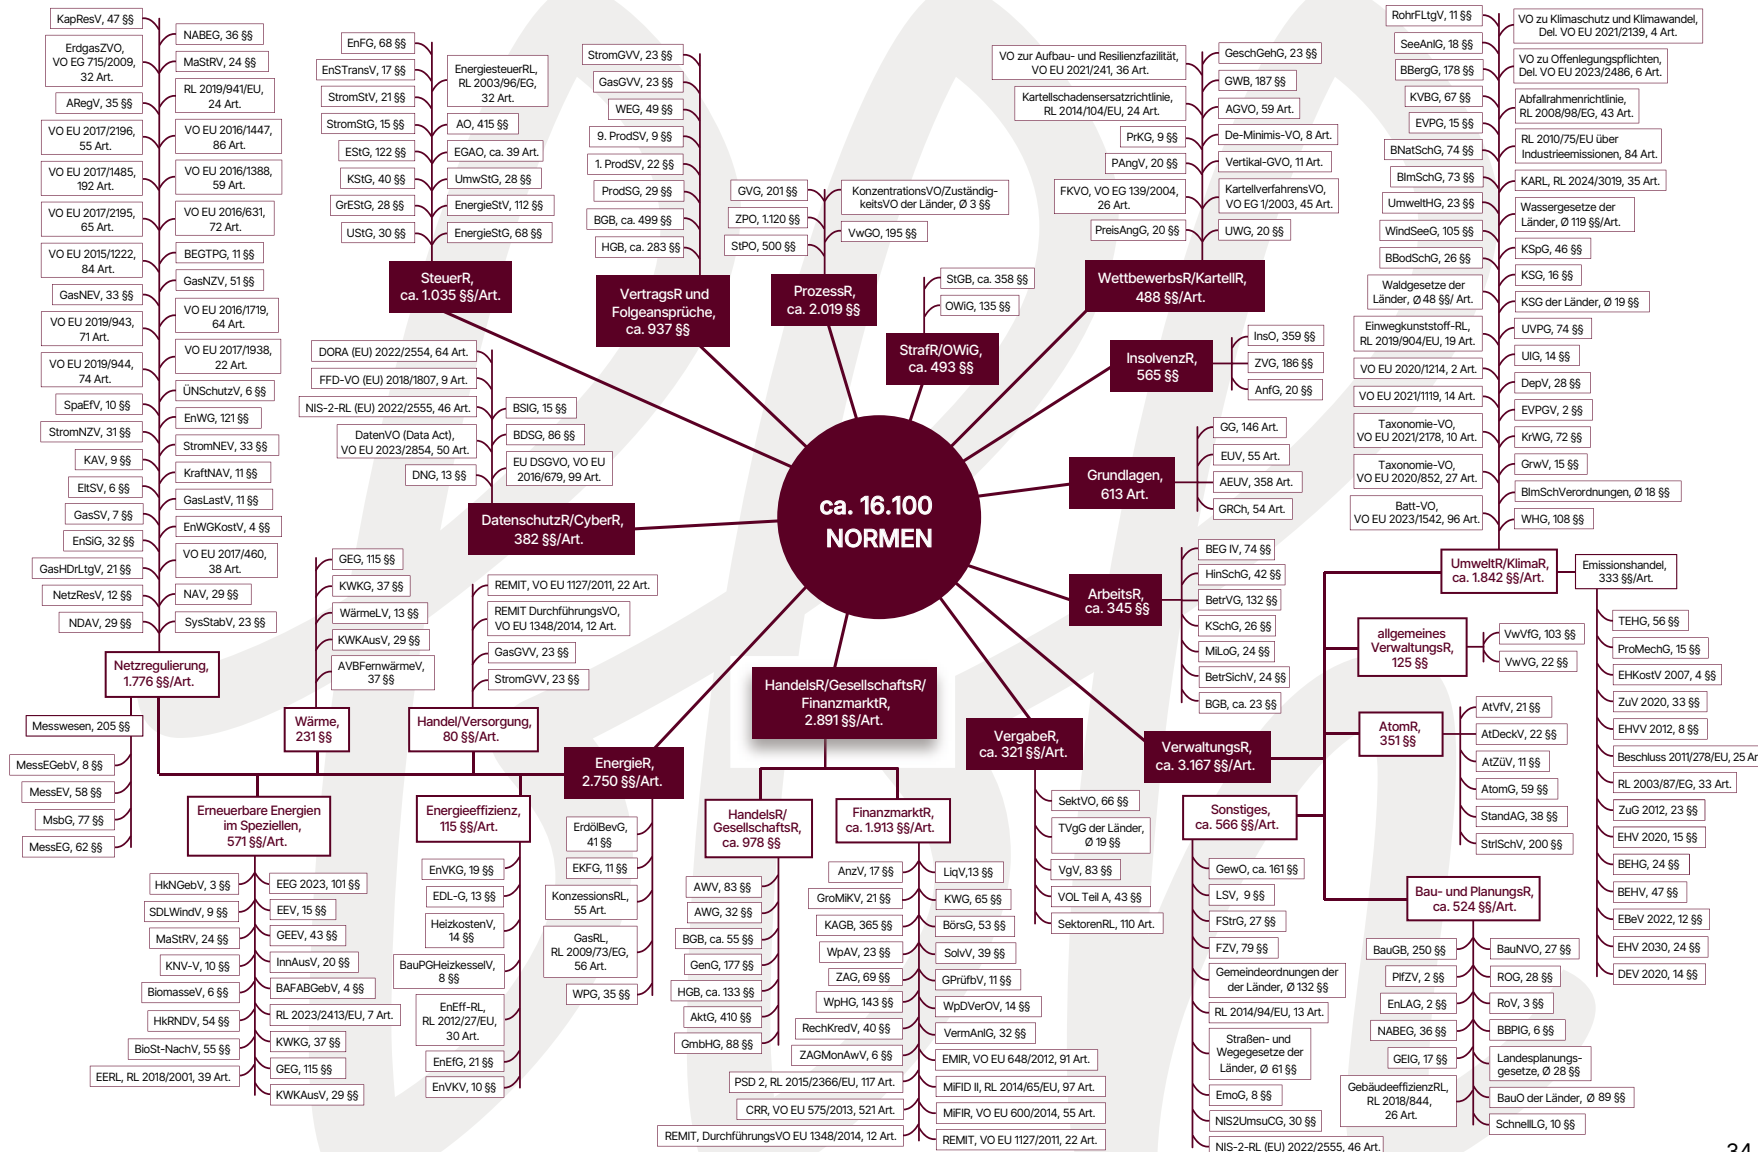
ca. 16.100 NORMEN

SteuerR, ca. 1.035 §§/Art.
EnFG, 68 §§
EnSTransV, 17 §§
StromStV, 21 §§
StromStG, 15 §§
EStG, 122 §§
KStG, 40 §§
GrEStG, 28 §§
UStG, 30 §§
EnergiesteuerRL, RL 2003/96/EG, 32 Art.
AO, 415 §§
EGAO, ca. 39 Art.
UmwStG, 28 §§
EnergieStV, 112 §§
EnergieStG, 68 §§

VertragsR und Folgeansprüche, ca. 937 §§
StromGVV, 23 §§
GasGVV, 23 §§
WEG, 49 §§
9. ProdSV, 9 §§
1. ProdSV, 22 §§
ProdSG, 29 §§
BGB, ca. 499 §§
HGB, ca. 283 §§

ProzessR, ca. 2.019 §§
GVG, 201 §§
ZPO, 1.120 §§
StPO, 500 §§
KonzentrationsVO/Zuständigkeits VO der Länder, Ø 3 §§
VwGO, 195 §§

StrafR/OWiG, ca. 493 §§
StGB, ca. 358 §§
OWiG, 135 §§

WettbewerbsR/KartellR, 488 §§/Art.
VO zur Aufbau- und Resilienzfazilität, VO EU 2021/241, 36 Art.
Kartellschadensersatzrichtlinie, RL 2014/104/EU, 24 Art.
PrKG, 9 §§
PAngV, 20 §§
FKVO, VO EG 139/2004, 26 Art.
PreisAngG, 20 §§
GeschGehG, 23 §§
GWB, 187 §§
AGVO, 59 Art.
De-Minimis-VO, 8 Art.
Vertikal-GVO, 11 Art.
KartellverfahrensVO, VO EG 1/2003, 45 Art.
UWG, 20 §§

InsolvenzR, 565 §§
InsO, 359 §§
ZVG, 186 §§
AnfG, 20 §§

Grundlagen, 613 Art.
GG, 146 Art.
EUV, 55 Art.
AEUV, 358 Art.
GRCh, 54 Art.

ArbeitsR, ca. 345 §§
BEG IV, 74 §§
HinSchG, 42 §§
BetrVG, 132 §§
KSchG, 26 §§
MiLoG, 24 §§
BetrSichV, 24 §§
BGB, ca. 23 §§

DatenschutzR/CyberR, 382 §§/Art.
DORA (EU) 2022/2554, 64 Art.
FFD-VO (EU) 2018/1807, 9 Art.
NIS-2-RL (EU) 2022/2555, 46 Art.
DatenVO (Data Act), VO EU 2023/2854, 50 Art.
DNG, 13 §§
BSIG, 15 §§
BDSG, 86 §§
EU DSGVO, VO EU 2016/679, 99 Art.

Netzregulierung, 1.776 §§/Art.
KapResV, 47 §§
ErdgasZVO, VO EG 715/2009, 32 Art.
ARegV, 35 §§
VO EU 2017/2196, 55 Art.
VO EU 2017/1485, 192 Art.
VO EU 2017/2195, 65 Art.
VO EU 2015/1222, 84 Art.
GasNEV, 33 §§
VO EU 2019/943, 71 Art.
VO EU 2019/944, 74 Art.
SpaEfV, 10 §§
StromNZV, 31 §§
KAV, 9 §§
EltSV, 6 §§
GasSV, 7 §§
EnSiG, 32 §§
GasHDrLtgV, 21 §§
NetzResV, 12 §§
NDAV, 29 §§
NABEG, 36 §§
MaStRV, 24 §§
RL 2019/941/EU, 24 Art.
VO EU 2016/1447, 86 Art.
VO EU 2016/1388, 59 Art.
VO EU 2016/631, 72 Art.
BEGTPG, 11 §§
GasNZV, 51 §§
VO EU 2016/1719, 64 Art.
VO EU 2017/1938, 22 Art.
ÜNSchutzV, 6 §§
EnWG, 121 §§
StromNEV, 33 §§
KraftNAV, 11 §§
GasLastV, 11 §§
EnWGKostV, 4 §§
VO EU 2017/460, 38 Art.
NAV, 29 §§
SysStabV, 23 §§

Messwesen, 205 §§
MessEGebV, 8 §§
MessEV, 58 §§
MsbG, 77 §§
MessEG, 62 §§

Wärme, 231 §§
GEG, 115 §§
KWKG, 37 §§
WärmeLV, 13 §§
KWKAusV, 29 §§
AVBFernwärmeV, 37 §§

Handel/Versorgung, 80 §§/Art.
REMIT, VO EU 1127/2011, 22 Art.
REMIT DurchführungsVO, VO EU 1348/2014, 12 Art.
GasGVV, 23 §§
StromGVV, 23 §§

EnergieR, 2.750 §§/Art.

Erneuerbare Energien im Speziellen, 571 §§/Art.
HkNGebV, 3 §§
SDLWindV, 9 §§
MaStRV, 24 §§
KNV-V, 10 §§
BiomasseV, 6 §§
HkRNDV, 54 §§
BioSt-NachV, 55 §§
EERL, RL 2018/2001, 39 Art.
EEG 2023, 101 §§
EEV, 15 §§
GEEV, 43 §§
InnAusV, 20 §§
BAFABGebV, 4 §§
RL 2023/2413/EU, 7 Art.
KWKG, 37 §§
GEG, 115 §§
KWKAusV, 29 §§

Energieeffizienz, 115 §§/Art.
EnVKG, 19 §§
EDL-G, 13 §§
HeizkostenV, 14 §§
BauPGHeizkesselV, 8 §§
EnEff-RL, RL 2012/27/EU, 30 Art.
EnEfG, 21 §§
EnVKV, 10 §§

ErdölBevG, 41 §§
EKFG, 11 §§
KonzessionsRL, 55 Art.
GasRL, RL 2009/73/EG, 56 Art.
WPG, 35 §§

HandelsR/GesellschaftsR/FinanzmarktR, 2.891 §§/Art.

HandelsR/GesellschaftsR, ca. 978 §§
AWV, 83 §§
AWG, 32 §§
BGB, ca. 55 §§
GenG, 177 §§
HGB, ca. 133 §§
AktG, 410 §§
GmbHG, 88 §§

FinanzmarktR, ca. 1.913 §§/Art.
AnzV, 17 §§
GroMiKV, 21 §§
KAGB, 365 §§
WpAV, 23 §§
ZAG, 69 §§
WpHG, 143 §§
RechKredV, 40 §§
ZAGMonAwV, 6 §§
PSD 2, RL 2015/2366/EU, 117 Art.
CRR, VO EU 575/2013, 521 Art.
REMIT, DurchführungsVO EU 1348/2014, 12 Art.
LiqV,13 §§
KWG, 65 §§
BörsG, 53 §§
SolvV, 39 §§
GPrüfbV, 11 §§
WpDVerOV, 14 §§
VermAnlG, 32 §§
EMIR, VO EU 648/2012, 91 Art.
MiFID II, RL 2014/65/EU, 97 Art.
MiFIR, VO EU 600/2014, 55 Art.
REMIT, VO EU 1127/2011, 22 Art.

VergabeR, ca. 321 §§/Art.
SektVO, 66 §§
TVgG der Länder, Ø 19 §§
VgV, 83 §§
VOL Teil A, 43 §§
SektorenRL, 110 Art.

VerwaltungsR, ca. 3.167 §§/Art.

Sonstiges, ca. 566 §§/Art.
GewO, ca. 161 §§
LSV, 9 §§
FStrG, 27 §§
FZV, 79 §§
Gemeindeordnungen der Länder, Ø 132 §§
RL 2014/94/EU, 13 Art.
Straßen- und Wegegesetze der Länder, Ø 61 §§
EmoG, 8 §§
NIS2UmsuCG, 30 §§
NIS-2-RL (EU) 2022/2555, 46 Art.

UmweltR/KlimaR, ca. 1.842 §§/Art.
RohrFLtgV, 11 §§
SeeAnlG, 18 §§
BBergG, 178 §§
KVBG, 67 §§
EVPG, 15 §§
BNatSchG, 74 §§
BImSchG, 73 §§
UmweltHG, 23 §§
WindSeeG, 105 §§
BBodSchG, 26 §§
Waldgesetze der Länder, Ø 48 §§/ Art.
Einwegkunststoff-RL, RL 2019/904/EU, 19 Art.
VO EU 2020/1214, 2 Art.
VO EU 2021/1119, 14 Art.
Taxonomie-VO, VO EU 2021/2178, 10 Art.
Taxonomie-VO, VO EU 2020/852, 27 Art.
Batt-VO, VO EU 2023/1542, 96 Art.
VO zu Klimaschutz und Klimawandel, Del. VO EU 2021/2139, 4 Art.
VO zu Offenlegungspflichten, Del. VO EU 2023/2486, 6 Art.
Abfallrahmenrichtlinie, RL 2008/98/EG, 43 Art.
RL 2010/75/EU über Industrieemissionen, 84 Art.
KARL, RL 2024/3019, 35 Art.
Wassergesetze der Länder, Ø 119 §§/Art.
KSpG, 46 §§
KSG, 16 §§
KSG der Länder, Ø 19 §§
UVPG, 74 §§
UIG, 14 §§
DepV, 28 §§
EVPGV, 2 §§
KrWG, 72 §§
GrwV, 15 §§
BImSchVerordnungen, Ø 18 §§
WHG, 108 §§

Emissionshandel, 333 §§/Art.
TEHG, 56 §§
ProMechG, 15 §§
EHKostV 2007, 4 §§
ZuV 2020, 33 §§
EHVV 2012, 8 §§
Beschluss 2011/278/EU, 25 Ar
RL 2003/87/EG, 33 Art.
ZuG 2020, 23 §§
EHV 2020, 15 §§
BEHG, 24 §§
BEHV, 47 §§
EBeV 2022, 12 §§
EHV 2030, 24 §§
DEV 2020, 14 §§

allgemeines VerwaltungsR, 125 §§
VwVfG, 103 §§
VwVG, 22 §§

AtomR, 351 §§
AtVfV, 21 §§
AtDeckV, 22 §§
AtZüV, 11 §§
AtomG, 59 §§
StandAG, 38 §§
StrlSchV, 200 §§

Bau- und PlanungsR, ca. 524 §§/Art.
BauGB, 250 §§
PlfZV, 2 §§
EnLAG, 2 §§
NABEG, 36 §§
GEIG, 17 §§
GebäudeeffizienzRL, RL 2018/844, 26 Art.
BauNVO, 27 §§
ROG, 28 §§
RoV, 3 §§
BBPlG, 6 §§
Landesplanungsgesetze, Ø 28 §§
BauO der Länder, Ø 89 §§
SchnellLG, 10 §§

34